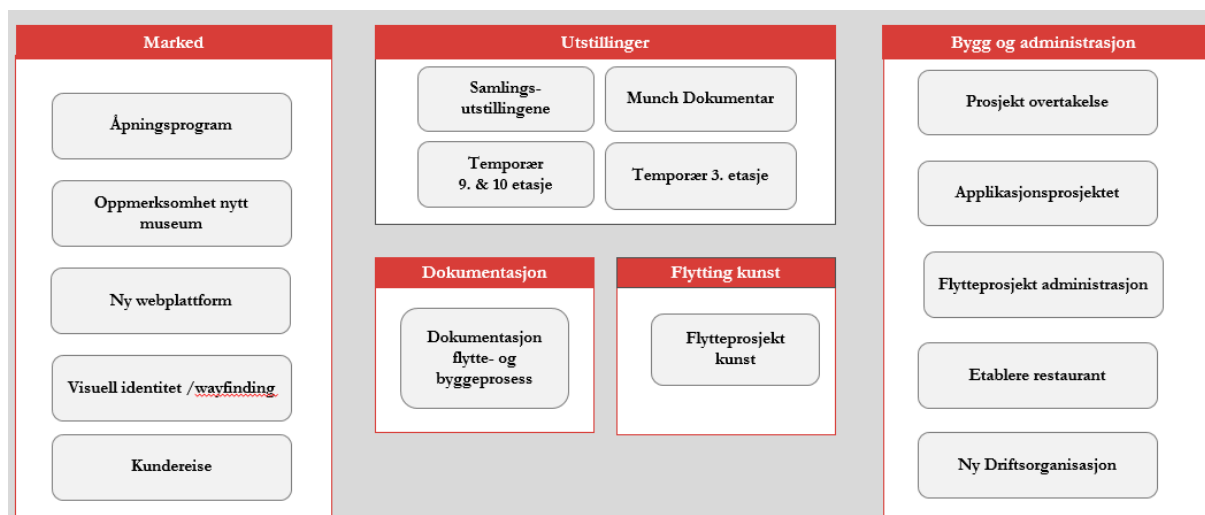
Marked

Åpningsprogram

Oppmerksomhet nytt museum

Ny webplattform

Visuell identitet /wayfinding

Kundereise

Utstillinger

Samlingsutstillingene

Munch Dokumentar

Temporær 9. & 10 etasje

Temporær 3. etasje

Dokumentasjon

Dokumentasjon flytte- og byggeprosess

Flytting kunst

Flytteprosjekt kunst

Bygg og administrasjon

Prosjekt overtakelse

Applikasjonsprosjektet

Flytteprosjekt administrasjon

Etablere restaurant

Ny Driftsorganisasjon